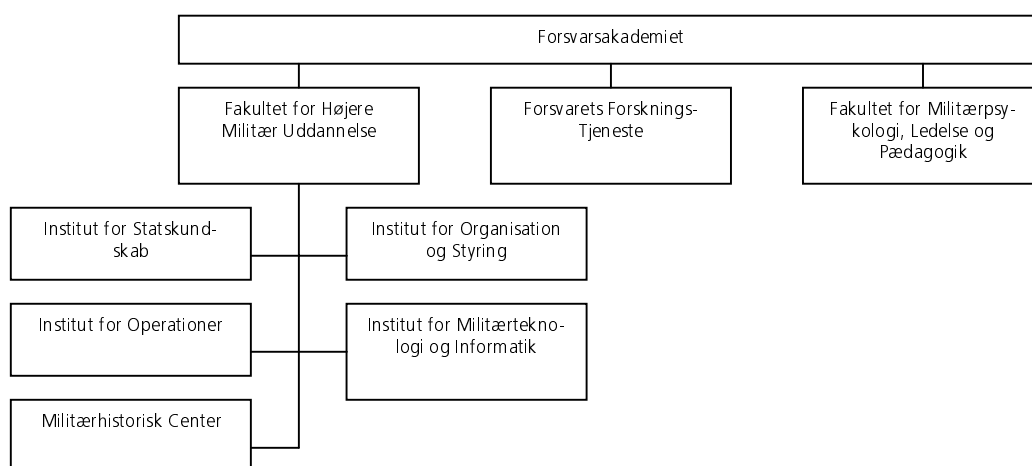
Forsvarsakademiet

Fakultet for Højere Militær Uddannelse

Forsvarets Forsknings-Tjeneste

Fakultet for Militærpsykologi, Ledelse og Pædagogik

Institut for Statskundskab

Institut for Organisation og Styring

Institut for Operationer

Institut for Militærteknologi og Informatik

Militærhistorisk Center